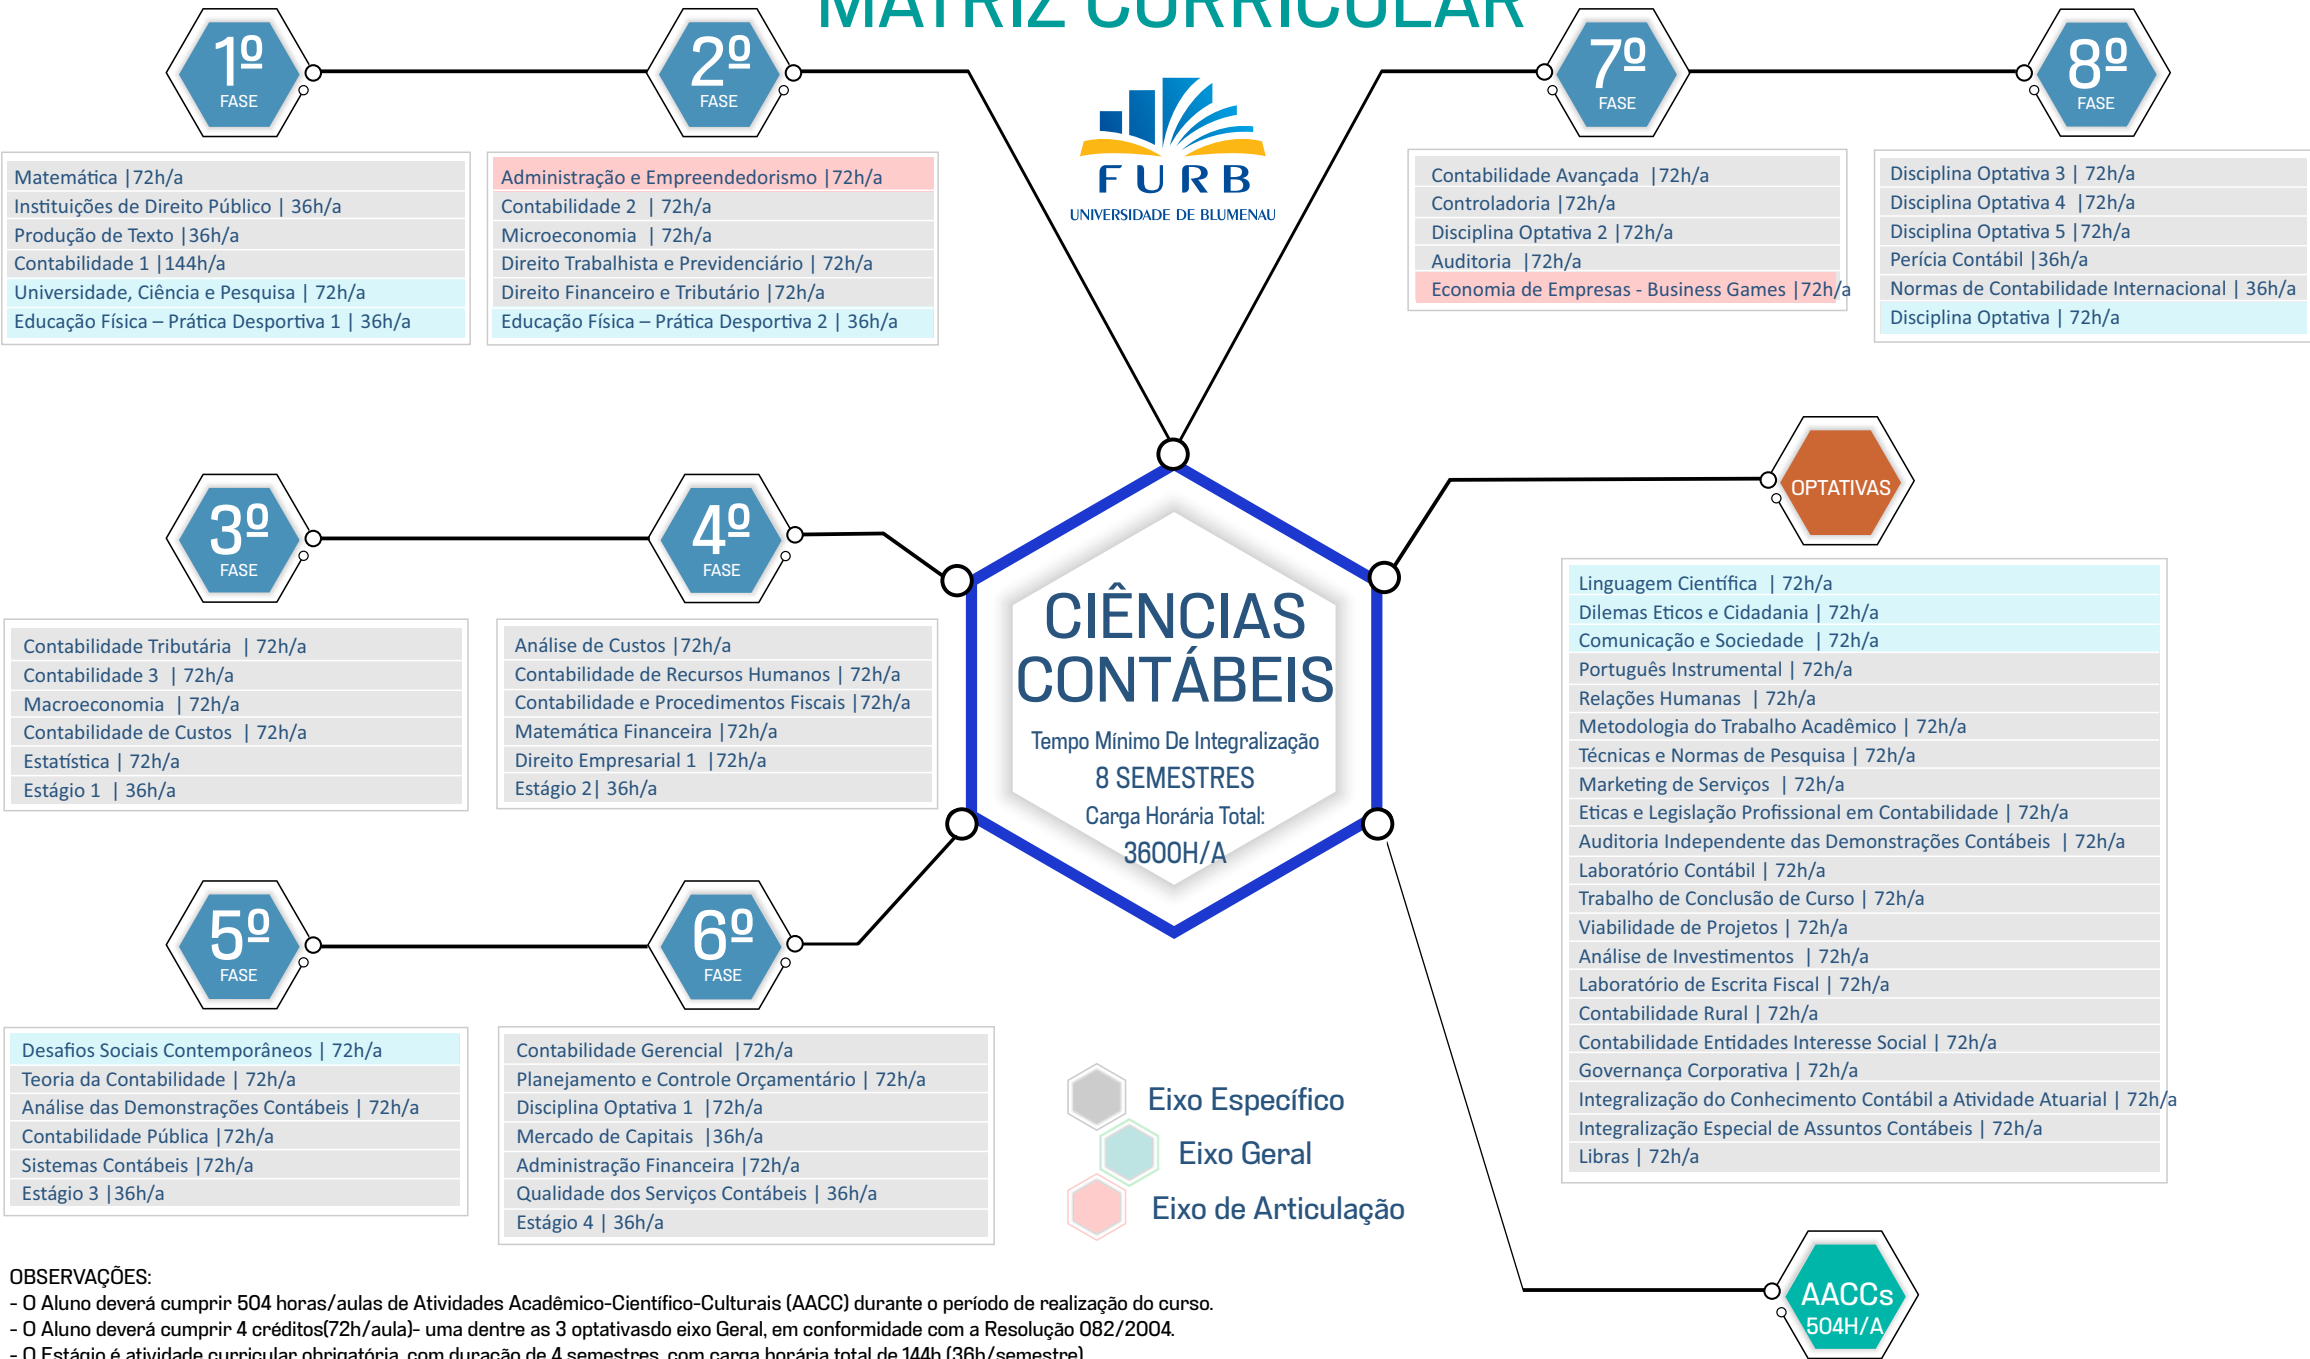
MATRIZ CURRICULAR

1º FASE

Matemática | 72h/a
Instituições de Direito Público | 36h/a
Produção de Texto | 36h/a
Contabilidade 1 | 144h/a
Universidade, Ciência e Pesquisa | 72h/a
Educação Física – Prática Desportiva 1 | 36h/a

2º FASE

Administração e Empreendedorismo | 72h/a
Contabilidade 2 | 72h/a
Microeconomia | 72h/a
Direito Trabalhista e Previdenciário | 72h/a
Direito Financeiro e Tributário | 72h/a
Educação Física – Prática Desportiva 2 | 36h/a

FURB
UNIVERSIDADE DE BLUMENAU

7º FASE

Contabilidade Avançada | 72h/a
Controladoria | 72h/a
Disciplina Optativa 2 | 72h/a
Auditoria | 72h/a
Economia de Empresas - Business Games | 72h/a

8º FASE

Disciplina Optativa 3 | 72h/a
Disciplina Optativa 4 | 72h/a
Disciplina Optativa 5 | 72h/a
Perícia Contábil | 36h/a
Normas de Contabilidade Internacional | 36h/a
Disciplina Optativa | 72h/a

3º FASE

Contabilidade Tributária | 72h/a
Contabilidade 3 | 72h/a
Macroeconomia | 72h/a
Contabilidade de Custos | 72h/a
Estatística | 72h/a
Estágio 1 | 36h/a

4º FASE

Análise de Custos | 72h/a
Contabilidade de Recursos Humanos | 72h/a
Contabilidade e Procedimentos Fiscais | 72h/a
Matemática Financeira | 72h/a
Direito Empresarial 1 | 72h/a
Estágio 2 | 36h/a

CIÊNCIAS CONTÁBEIS
Tempo Mínimo De Integralização
8 SEMESTRES
Carga Horária Total:
3600H/A

OPTATIVAS

Linguagem Científica | 72h/a
Dilemas Eticos e Cidadania | 72h/a
Comunicação e Sociedade | 72h/a
Português Instrumental | 72h/a
Relações Humanas | 72h/a
Metodologia do Trabalho Acadêmico | 72h/a
Técnicas e Normas de Pesquisa | 72h/a
Marketing de Serviços | 72h/a
Eticas e Legislação Profissional em Contabilidade | 72h/a
Auditoria Independente das Demonstrações Contábeis | 72h/a
Laboratório Contábil | 72h/a
Trabalho de Conclusão de Curso | 72h/a
Viabilidade de Projetos | 72h/a
Análise de Investimentos | 72h/a
Laboratório de Escrita Fiscal | 72h/a
Contabilidade Rural | 72h/a
Contabilidade Entidades Interesse Social | 72h/a
Governança Corporativa | 72h/a
Integralização do Conhecimento Contábil a Atividade Atuarial | 72h/a
Integralização Especial de Assuntos Contábeis | 72h/a
Libras | 72h/a

5º FASE

Desafios Sociais Contemporâneos | 72h/a
Teoria da Contabilidade | 72h/a
Análise das Demonstrações Contábeis | 72h/a
Contabilidade Pública | 72h/a
Sistemas Contábeis | 72h/a
Estágio 3 | 36h/a

6º FASE

Contabilidade Gerencial | 72h/a
Planejamento e Controle Orçamentário | 72h/a
Disciplina Optativa 1 | 72h/a
Mercado de Capitais | 36h/a
Administração Financeira | 72h/a
Qualidade dos Serviços Contábeis | 36h/a
Estágio 4 | 36h/a

Eixo Específico
Eixo Geral
Eixo de Articulação

AACCs
504H/A

OBSERVAÇÕES:
- O Aluno deverá cumprir 504 horas/aulas de Atividades Acadêmico-Científico-Culturais (AACC) durante o período de realização do curso.
- O Aluno deverá cumprir 4 créditos(72h/aula)- uma dentre as 3 optativasdo eixo Geral, em conformidade com a Resolução 082/2004.
- O Estágio é atividade curricular obrigatória, com duração de 4 semestres, com carga horária total de 144h (36h/semestre)